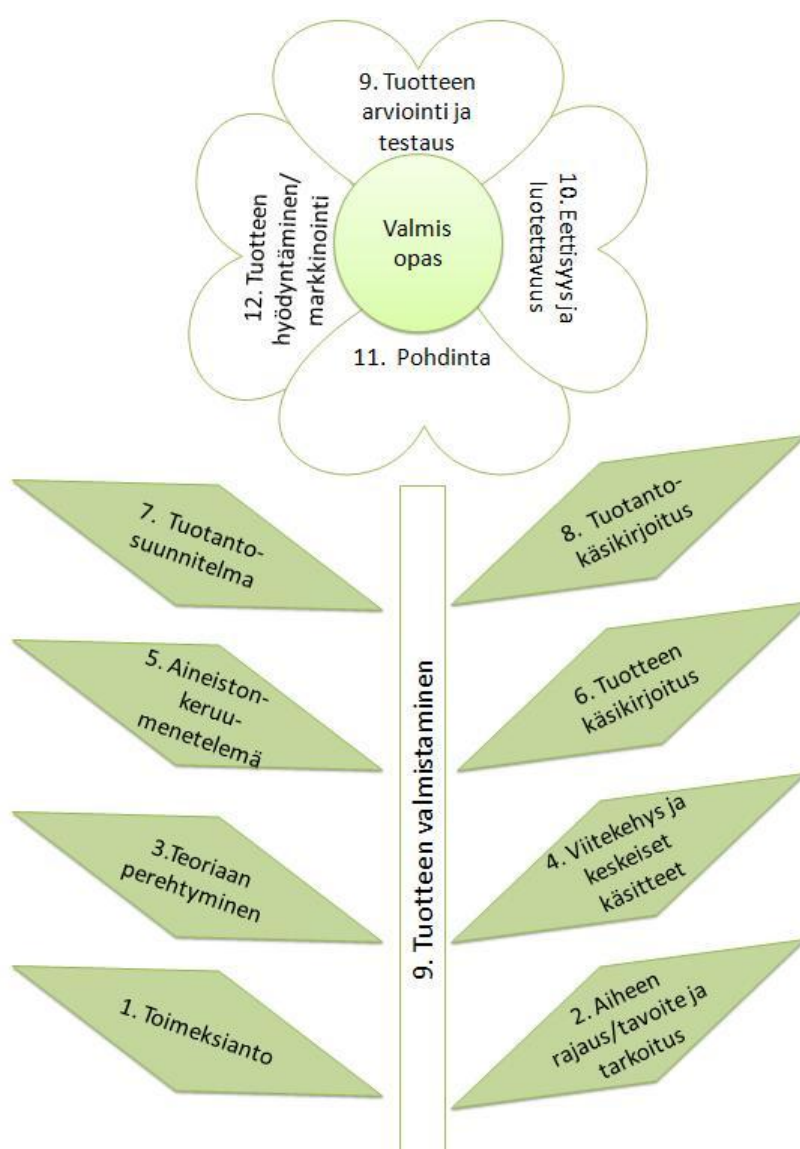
9. Tuotteen arviointi ja testaus

12. Tuotteen hyödyntäminen/ markkinointi

Valmis opas

10. Eettisyys ja luotettavuus

11. Pohdinta

7. Tuotanto-suunnitelma

8. Tuotanto-käsikirjoitus

5. Aineiston-keruu-menetelemä

6. Tuotteen käsikirjoitus

3.Teoriaan perehtyminen

4. Viitekehys ja keskeiset käsitteet

1. Toimeksianto

2. Aiheen rajaus/tavoite ja tarkoitus

9. Tuotteen valmistaminen